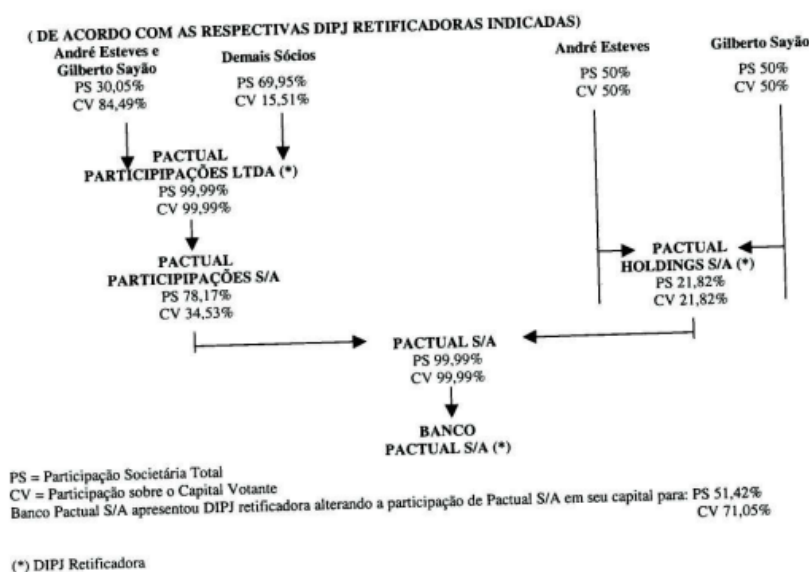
( DE ACORDO COM AS RESPECTIVAS DIPJ RETIFICADORAS INDICADAS)

André Esteves e Gilberto Sayão
PS 30,05%
CV 84,49%

Demais Sócios
PS 69,95%
CV 15,51%

André Esteves
PS 50%
CV 50%

Gilberto Sayão
PS 50%
CV 50%

PACTUAL PARTICIPIPAÇÕES LTDA (*)
PS 99,99%
CV 99,99%

PACTUAL PARTICIPIPAÇÕES S/A
PS 78,17%
CV 34,53%

PACTUAL HOLDINGS S/A (*)
PS 21,82%
CV 21,82%

PACTUAL S/A
PS 99,99%
CV 99,99%

BANCO PACTUAL S/A (*)

PS = Participação Societária Total
CV = Participação sobre o Capital Votante
Banco Pactual S/A apresentou DIPJ retificadora alterando a participação de Pactual S/A em seu capital para: PS 51,42%
CV 71,05%

(*) DIPJ Retificadora